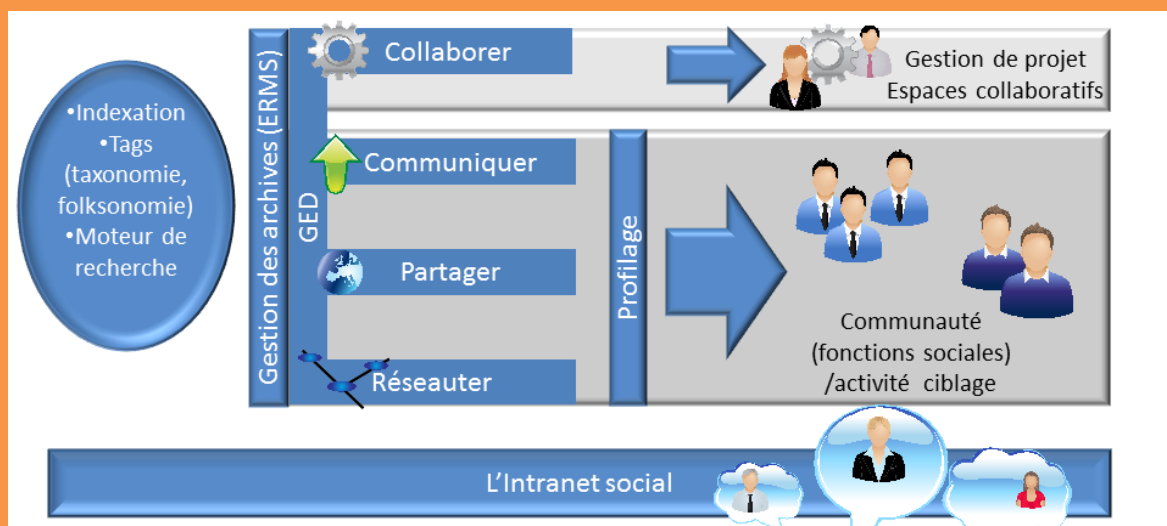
•Indexation
•Tags (taxonomie, folksonomie)
•Moteur de recherche

Gestion des archives (ERMS)

GED

Collaborer

Gestion de projet
Espaces collaboratifs

Communiquer

Partager

Réseauter

Profilage

Communauté (fonctions sociales) /activité ciblage

L'Intranet social